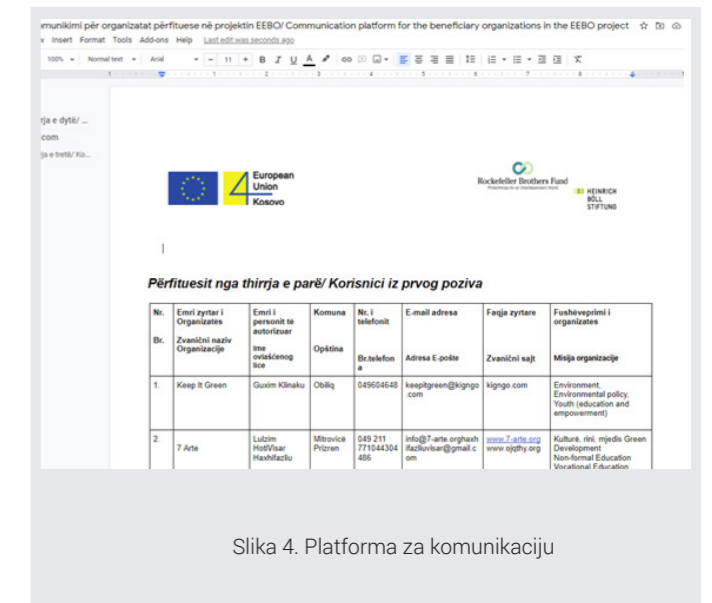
munikimi për organizatat përfituese në projektin EEBO/ Communication platform for the beneficiary organizations in the EEBO project

v Insert Format Tools Add-ons Help Last edit was seconds ago

100% Normal text Arial 11 B I U A

rja e dytë/ ...
.com
ja e tretë/ Ko...

European Union Kosovo

Rockefeller Brothers Fund

HEINRICH BÖLL STIFTUNG

Përfituesit nga thirrja e parë/ Korisnici iz prvog poziva

| Nr. Br. | Emri zyrtar i Organizates Zvanični naziv Organizacije | Emri i personit të autorizuar Ime ovlašćenog lice | Komuna Opština | Nr. i telefonit Br.telefona | E-mail adresa Adresa E-pošte | Faqja zyrtare Zvanični sajt | Fushëveprimi i organizates Misija organizacije |
|---|---|---|---|---|---|---|---|
| 1. | Keep It Green | Guxim Klinaku | Obiliq | 049604648 | keepitgreen@kigngo.com | kigngo.com | Environment, Environmental policy, Youth (education and empowerment) |
| 2. | 7 Arte | Lulzim HotiVisar Haxhifazliu | Mitrovicë Prizren | 049 211 771044304 486 | info@7-arte.orghaxhifazliuvisar@gmail.com | www.7-arte.org www.ojqthy.org | Kulturë, rini, mjedis Green Development Non-formal Education Vocational Education |

Slika 4. Platforma za komunikaciju